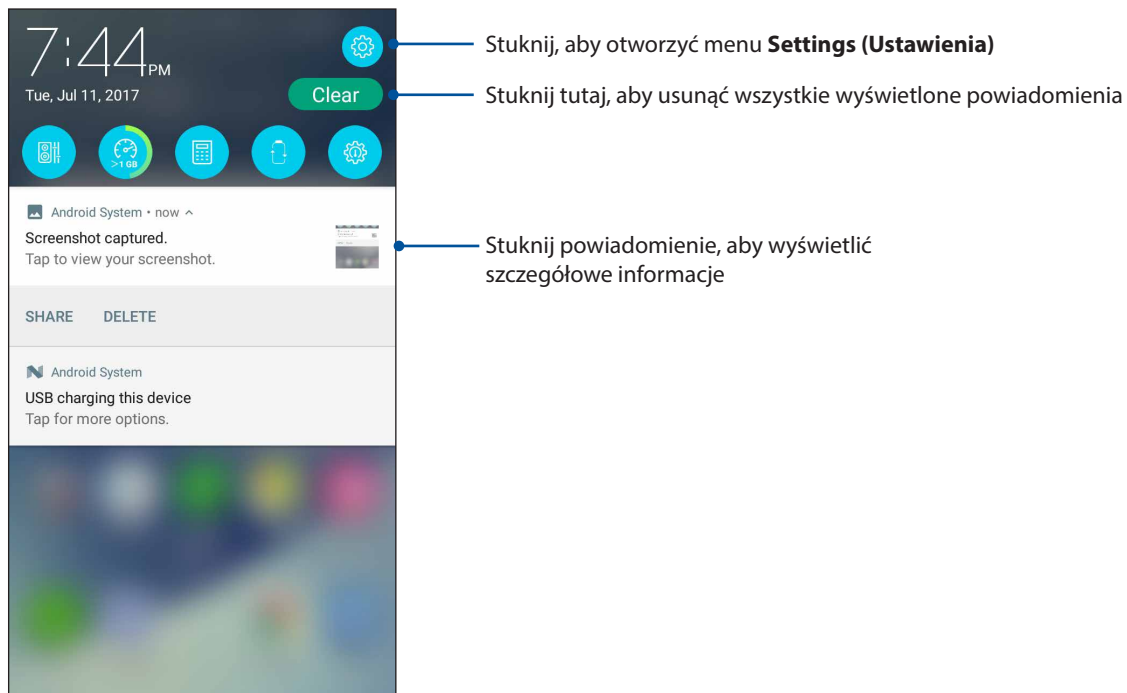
7:44PM

Tue, Jul 11, 2017

Clear

>1 GB

Android System • now ^

Screenshot captured.

Tap to view your screenshot.

SHARE DELETE

Android System

USB charging this device

Tap for more options.

Stuknij, aby otworzyć menu **Settings (Ustawienia)**

Stuknij tutaj, aby usunąć wszystkie wyświetlone powiadomienia

Stuknij powiadomienie, aby wyświetlić szczegółowe informacje